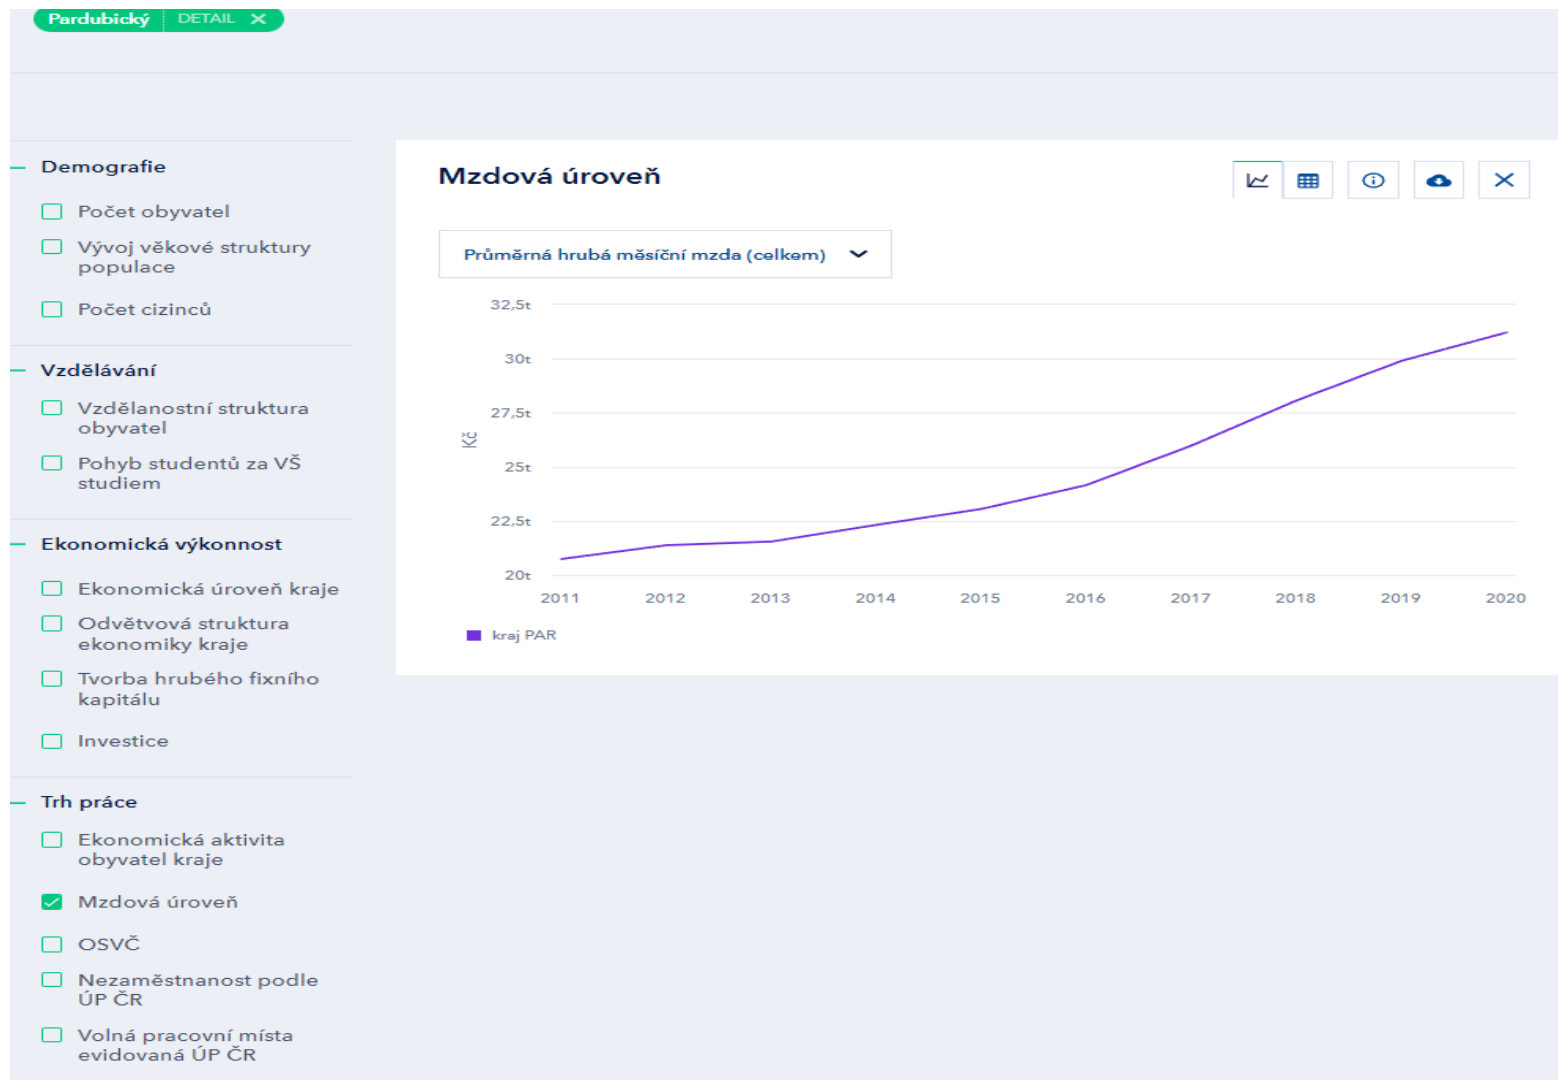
Pardubický | DETAIL ✕

— Demografie

Počet obyvatel

Vývoj věkové struktury populace

Počet cizinců

— Vzdělávání

Vzdělanostní struktura obyvatel

Pohyb studentů za VŠ studiem

— Ekonomická výkonnost

Ekonomická úroveň kraje

Odvětvová struktura ekonomiky kraje

Tvorba hrubého fixního kapitálu

Investice

— Trh práce

Ekonomická aktivita obyvatel kraje

Mzdová úroveň

OSVČ

Nezaměstnanost podle ÚP ČR

Volná pracovní místa evidovaná ÚP ČR

Mzdová úroveň

Průměrná hrubá měsíční mzda (celkem)

32,5t
30t
27,5t
25t
22,5t
20t

Kč

2011 2012 2013 2014 2015 2016 2017 2018 2019 2020

kraj PAR